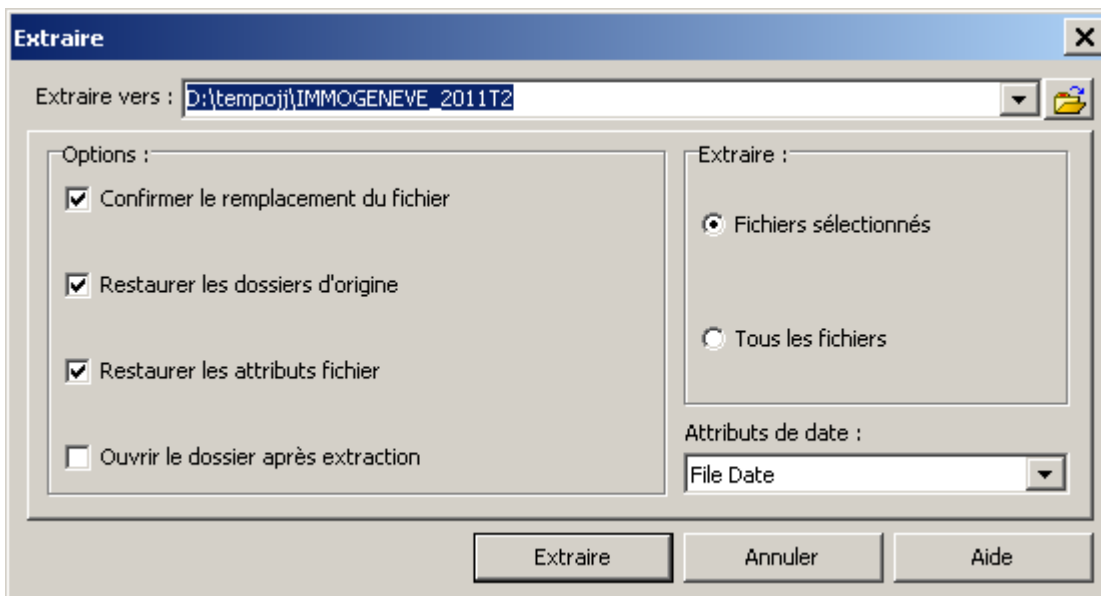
Extraire

Extraire vers : D:\tempoji\IMMOGENEVE_2011T2

Options :

Confirmer le remplacement du fichier

Restaurer les dossiers d'origine

Restaurer les attributs fichier

Ouvrir le dossier après extraction

Extraire :

Fichiers sélectionnés

Tous les fichiers

Attributs de date :

File Date

Extraire

Annuler

Aide